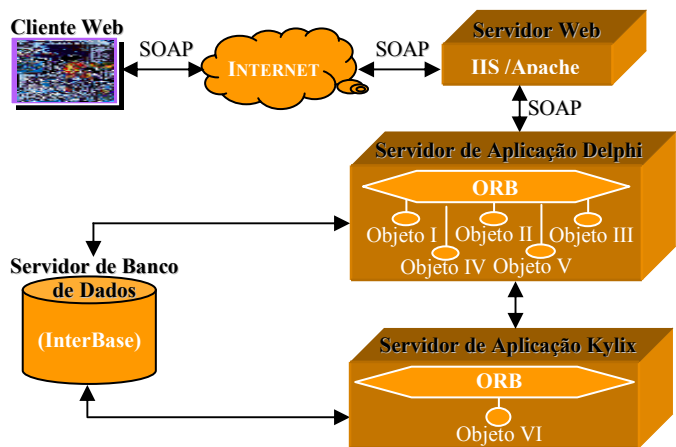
Cliente Web

SOAP

INTERNET

SOAP

Servidor Web

IIS /Apache

SOAP

Servidor de Aplicação Delphi

ORB

Objeto I

Objeto II

Objeto III

Objeto IV

Objeto V

Servidor de Banco de Dados

(InterBase)

Servidor de Aplicação Kylix

ORB

Objeto VI